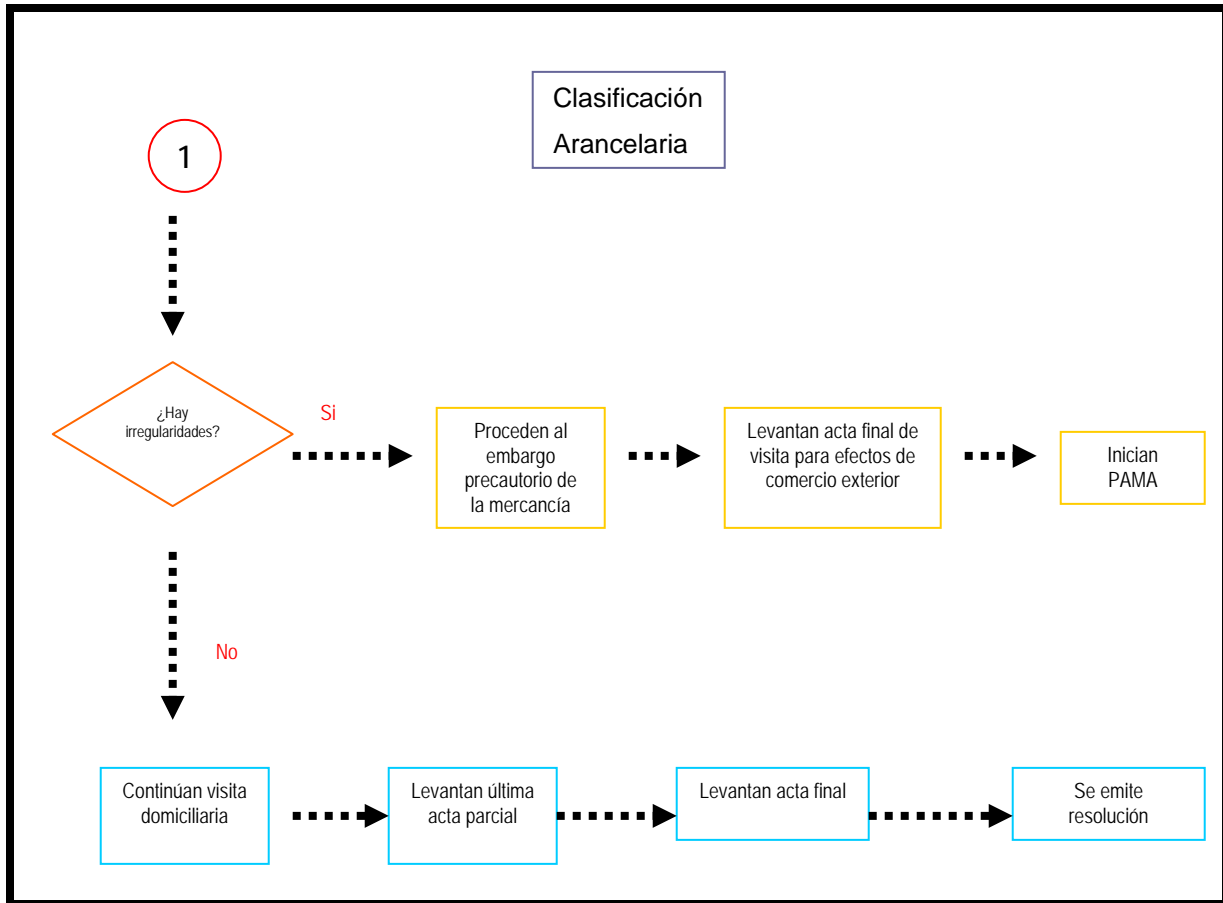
Clasificación Arancelaria

1

¿Hay irregularidades?

Si

Proceden al embargo precautorio de la mercancía

Levantan acta final de visita para efectos de comercio exterior

Inician PAMA

No

Continúan visita domiciliaria

Levantan última acta parcial

Levantan acta final

Se emite resolución